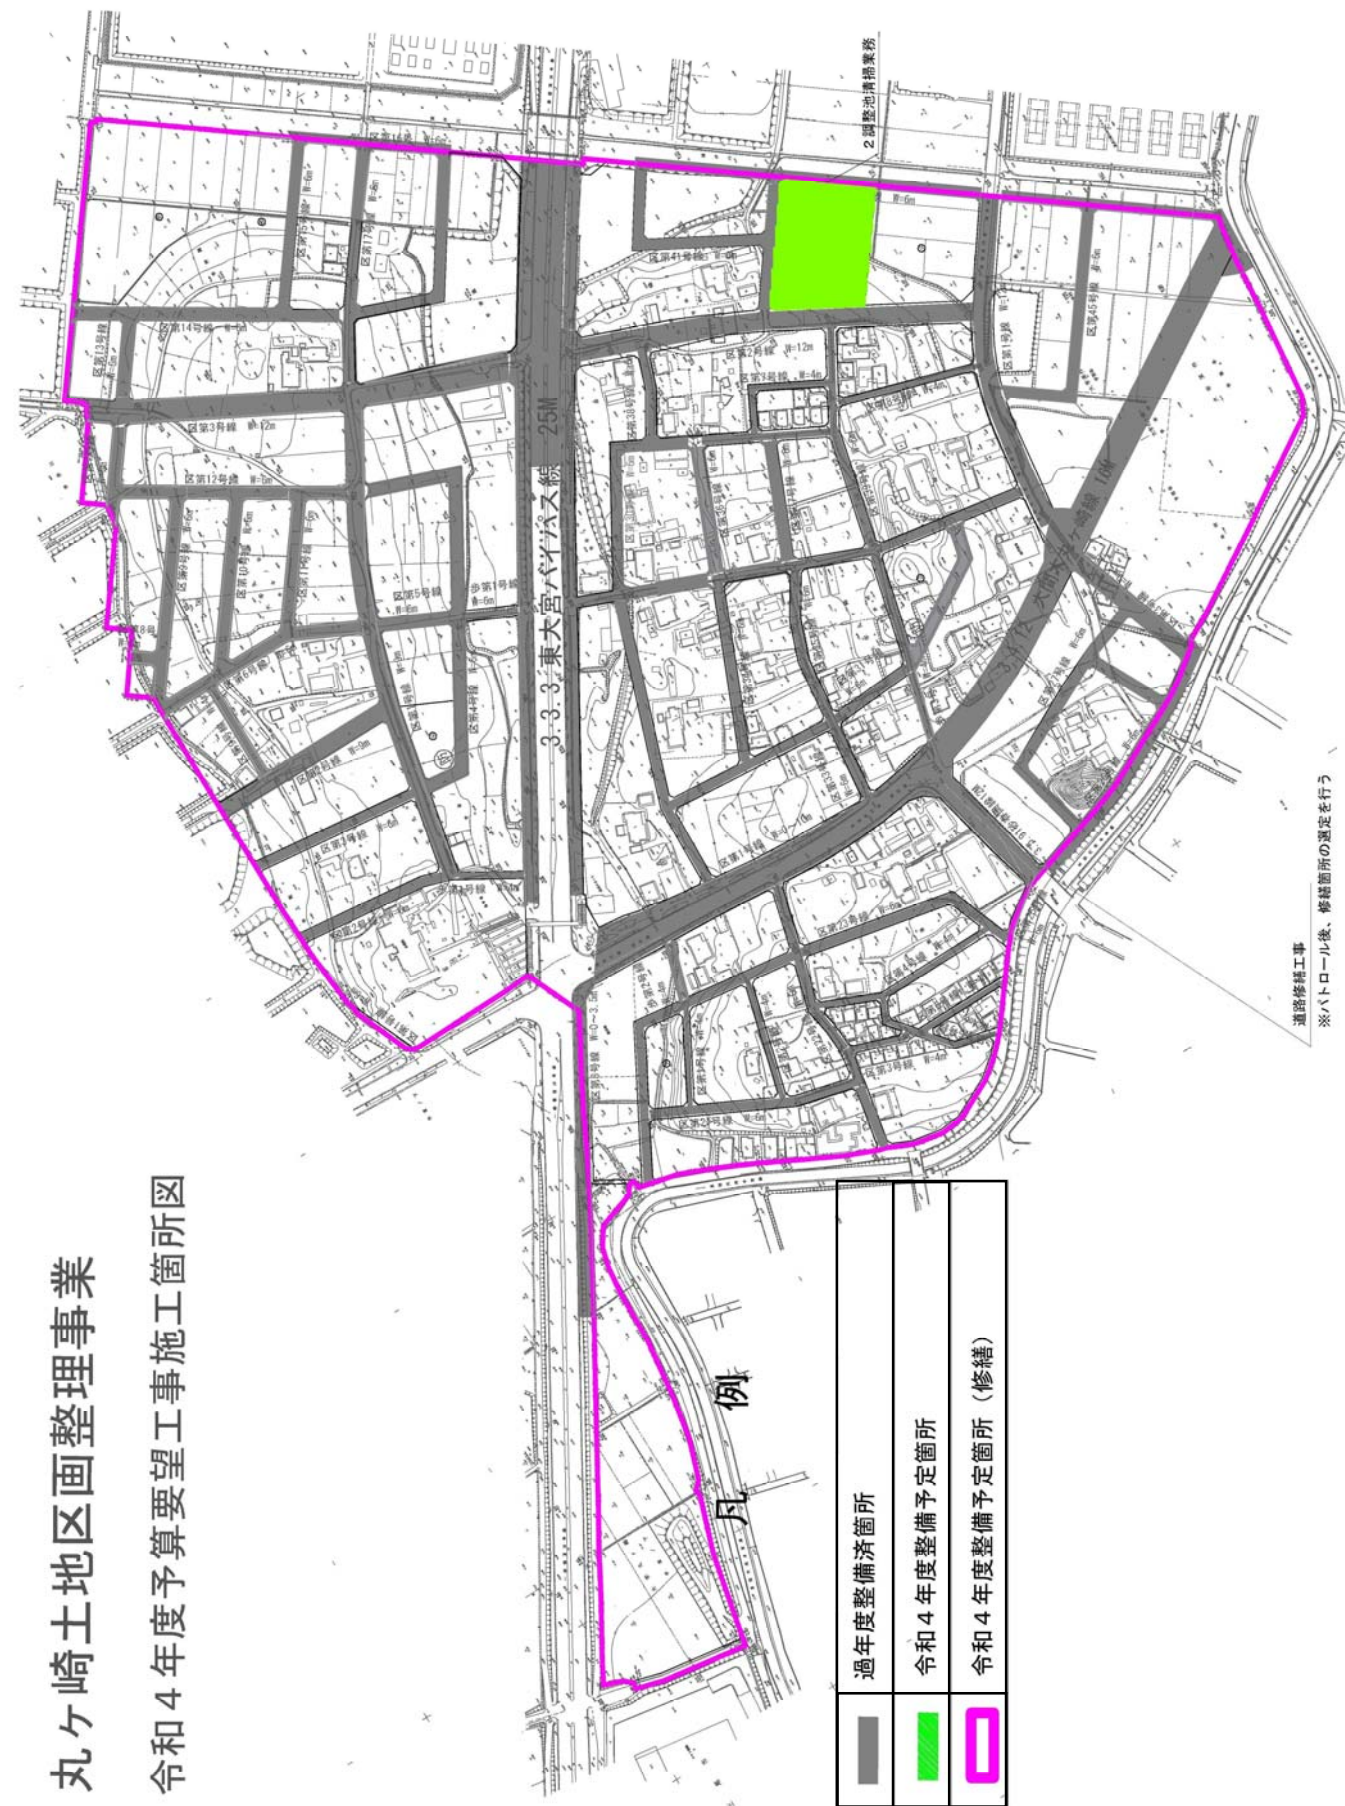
丸ケ崎土地区画整理事業

令和４年度予算要望工事施工箇所図

凡　例

| | |
|---|---|
| | 過年度整備済箇所 |
| | 令和４年度整備予定箇所 |
| | 令和４年度整備予定箇所（修繕） |

3.3.3 東大宮バイパス線　25M

3.4.12 大和田丸ケ崎線　16M

2 調整池清掃業務

道路修繕工事
※パトロール後、修繕箇所の選定を行う

区第3号線　W=12m
区第12号線
区第13号線
区第14号線
区第17号線
区第5号線
区第7号線
区第1号線
区第2号線
区第3号線
区第23号線
区第41号線
区第45号線
区第9号線
区第10号線
区第11号線
歩第1号線　W=6m
区第38号線
区第8号線
区第6号線
区第4号線
区第2号線